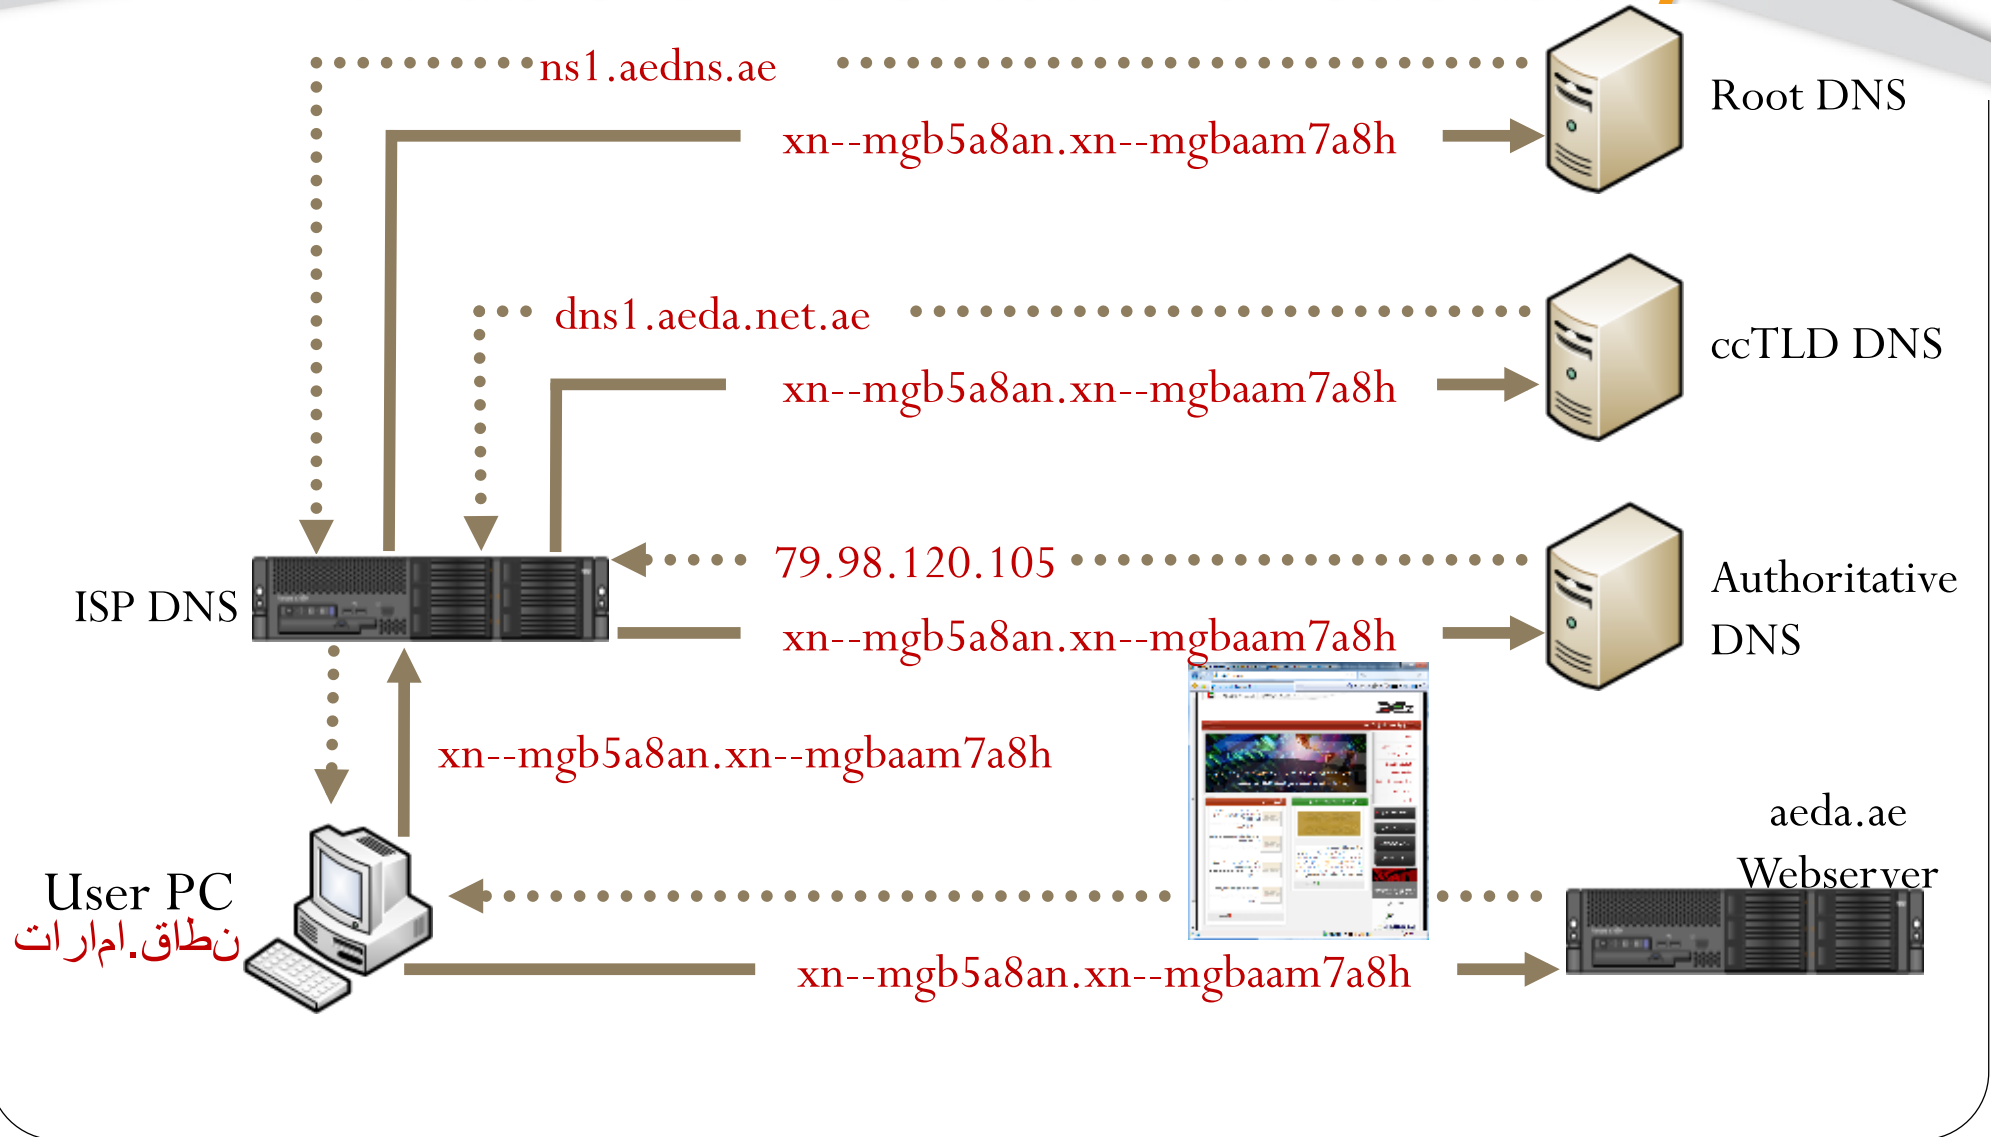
ns1.aedns.ae

xn--mgb5a8an.xn--mgbaam7a8h

Root DNS

dns1.aeda.net.ae

xn--mgb5a8an.xn--mgbaam7a8h

ccTLD DNS

79.98.120.105

ISP DNS

xn--mgb5a8an.xn--mgbaam7a8h

Authoritative DNS

xn--mgb5a8an.xn--mgbaam7a8h

aeda.ae Webserver

User PC
نطاق.امارات

xn--mgb5a8an.xn--mgbaam7a8h